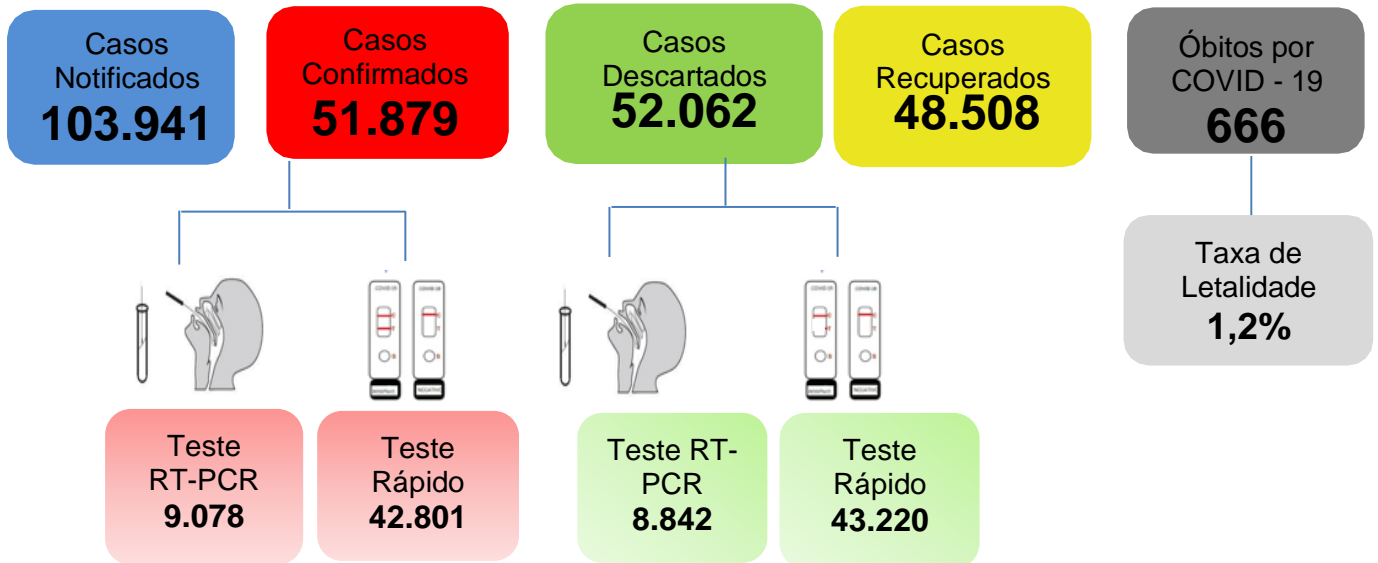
Casos Notificados
103.941

Casos Confirmados
51.879

Casos Descartados
52.062

Casos Recuperados
48.508

Óbitos por COVID - 19
666

Taxa de Letalidade
1,2%

COVID-19
COVID-19

Teste RT-PCR
9.078

Teste Rápido
42.801

Teste RT-PCR
8.842

Teste Rápido
43.220